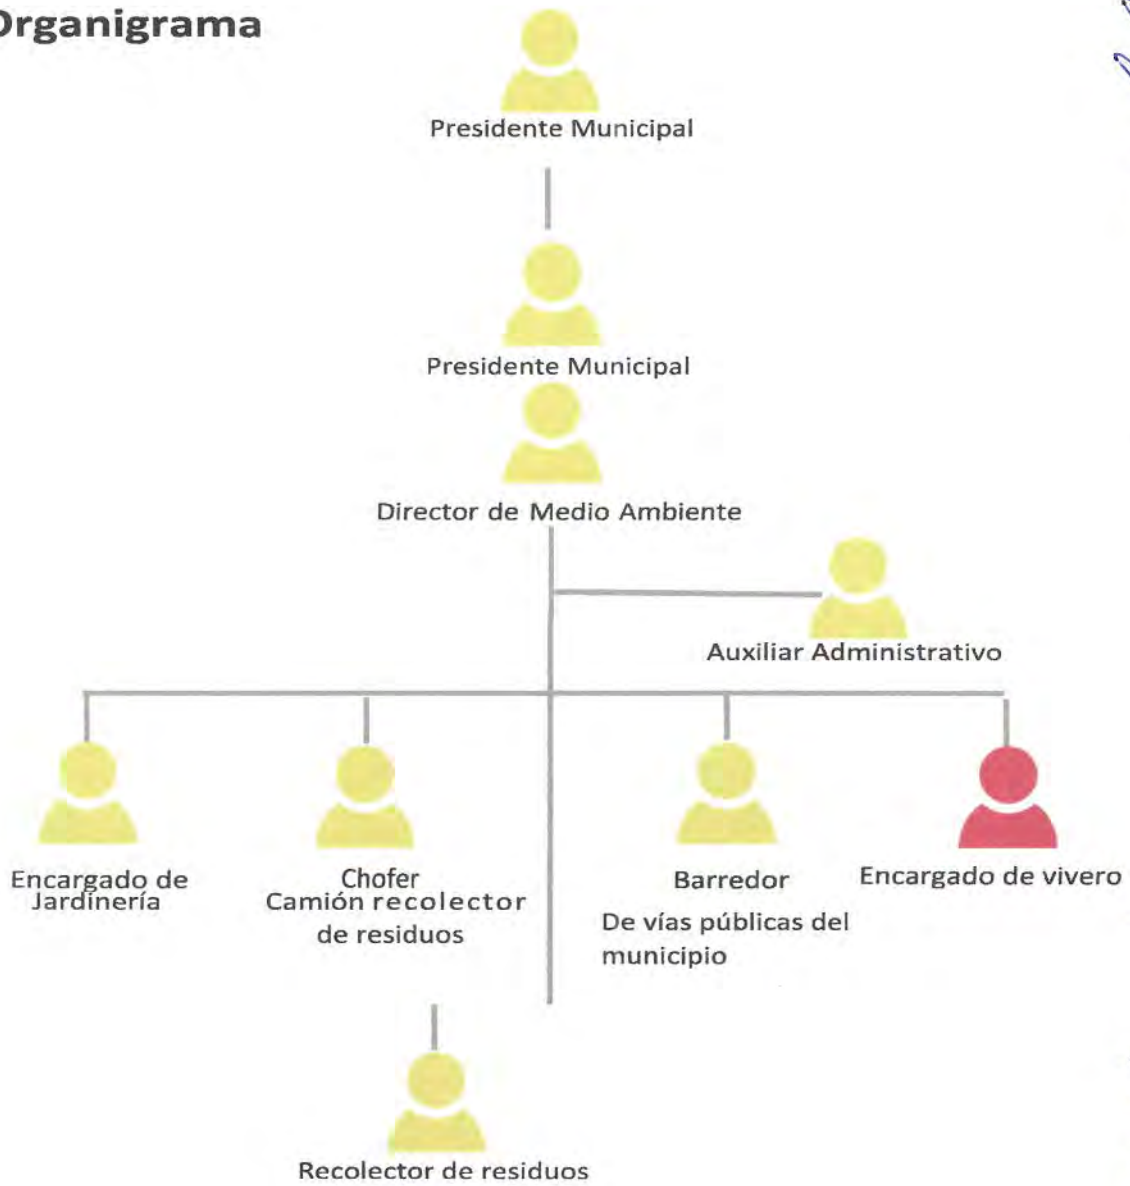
rganigrama

Presidente Municipal

Presidente Municipal

Director de Medio Ambiente

Auxiliar Administrativo

Encargado de Jardinería

Chofer
Camión recolector de residuos

Barredor
De vías públicas del municipio

Encargado de vivero

Recolector de residuos